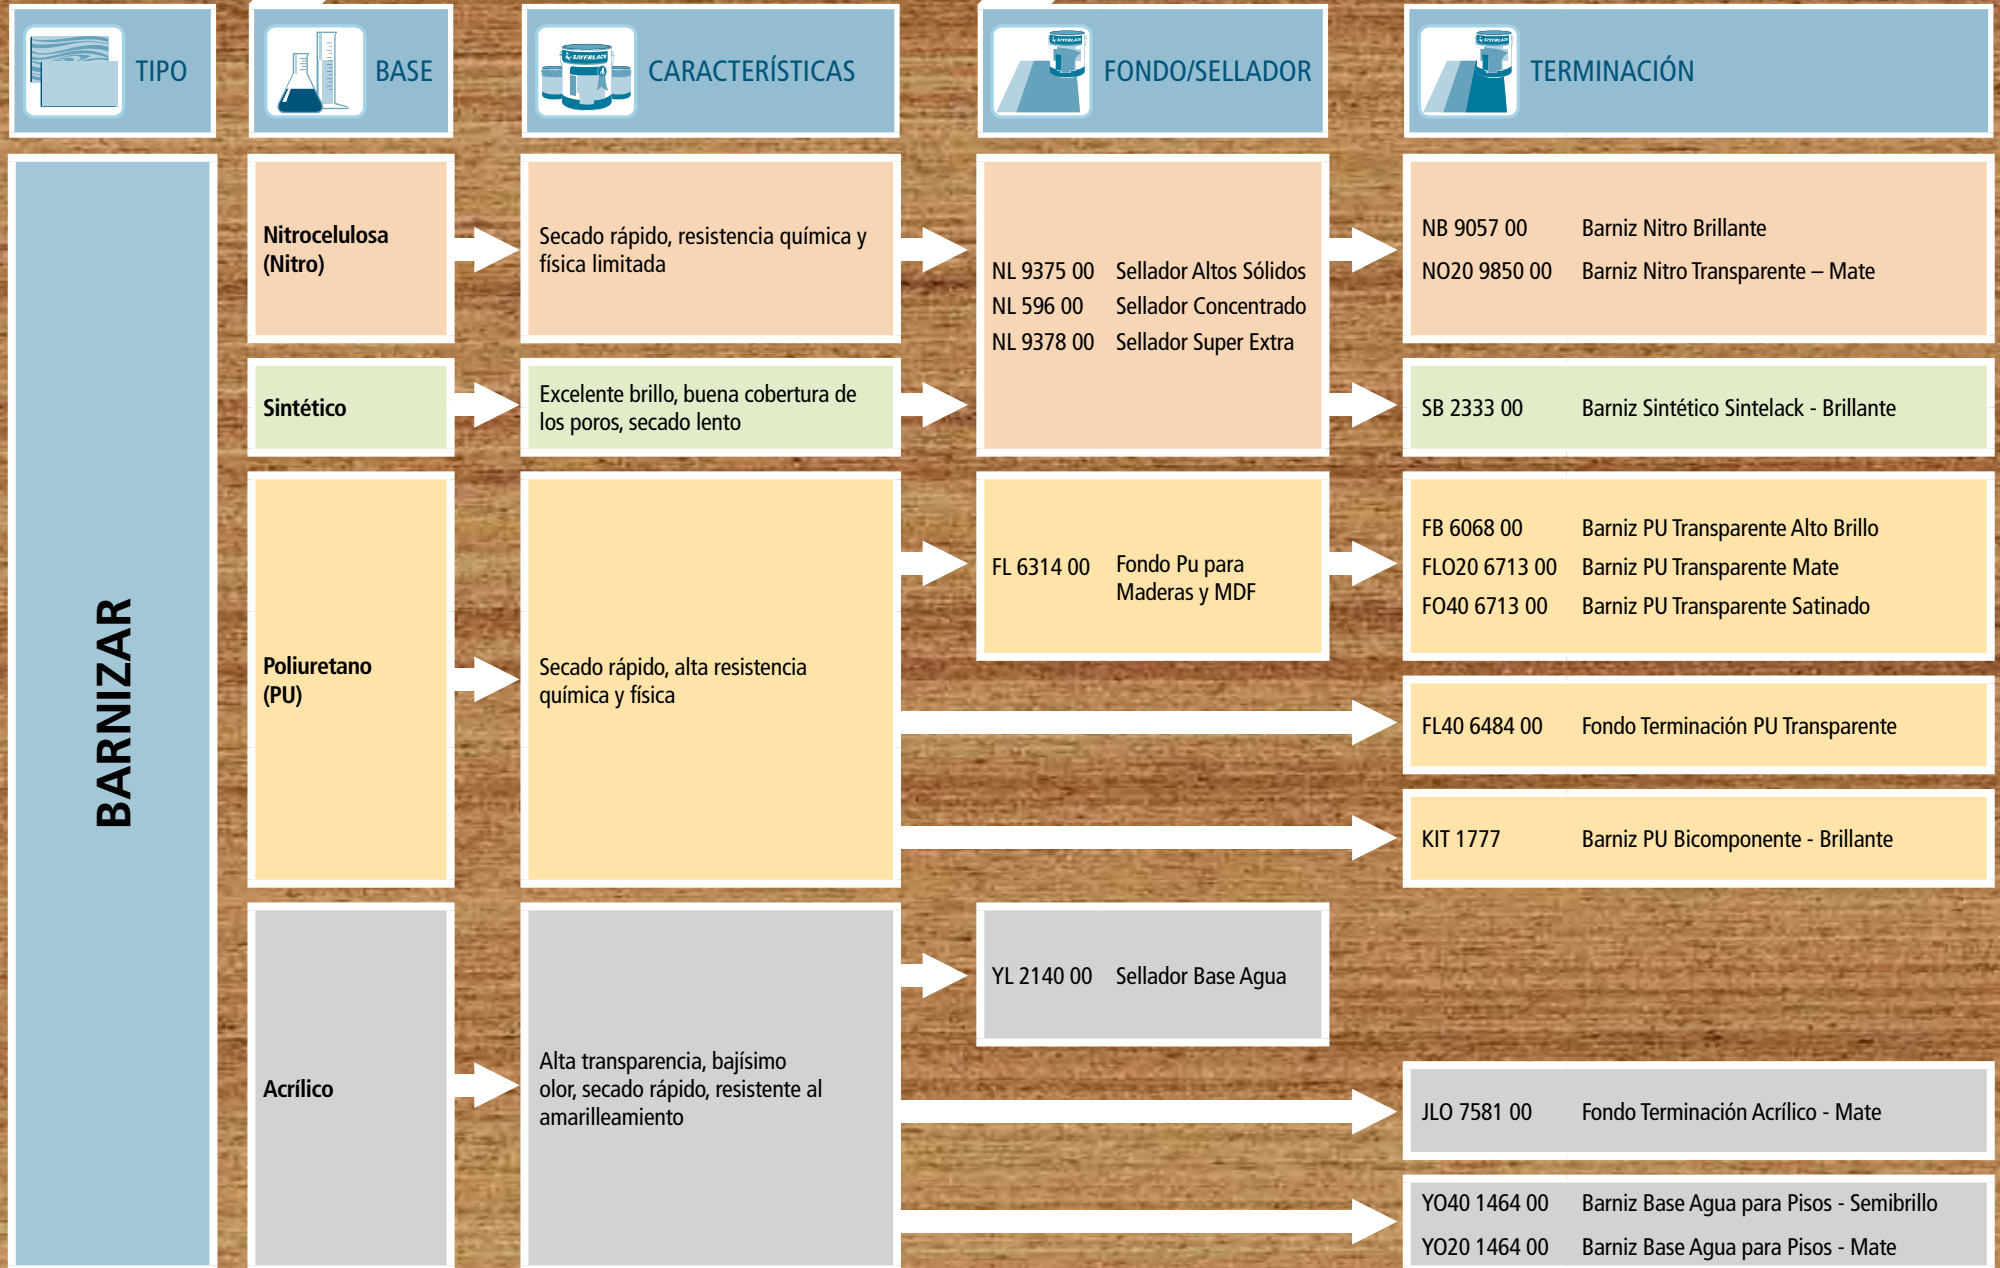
TIPO

BASE

CARACTERÍSTICAS

FONDO/SELLADOR

TERMINACIÓN

BARNIZAR

Nitrocelulosa (Nitro)

Secado rápido, resistencia química y física limitada

NL 9375 00 Sellador Altos Sólidos
NL 596 00 Sellador Concentrado
NL 9378 00 Sellador Super Extra

NB 9057 00 Barniz Nitro Brillante
NO20 9850 00 Barniz Nitro Transparente – Mate

Sintético

Excelente brillo, buena cobertura de los poros, secado lento

SB 2333 00 Barniz Sintético Sintelack - Brillante

Poliuretano (PU)

Secado rápido, alta resistencia química y física

FL 6314 00 Fondo Pu para Maderas y MDF

FB 6068 00 Barniz PU Transparente Alto Brillo
FLO20 6713 00 Barniz PU Transparente Mate
FO40 6713 00 Barniz PU Transparente Satinado

FL40 6484 00 Fondo Terminación PU Transparente

KIT 1777 Barniz PU Bicomponente - Brillante

Acrílico

Alta transparencia, bajísimo olor, secado rápido, resistente al amarilleamiento

YL 2140 00 Sellador Base Agua

JLO 7581 00 Fondo Terminación Acrílico - Mate

YO40 1464 00 Barniz Base Agua para Pisos - Semibrillo
YO20 1464 00 Barniz Base Agua para Pisos - Mate